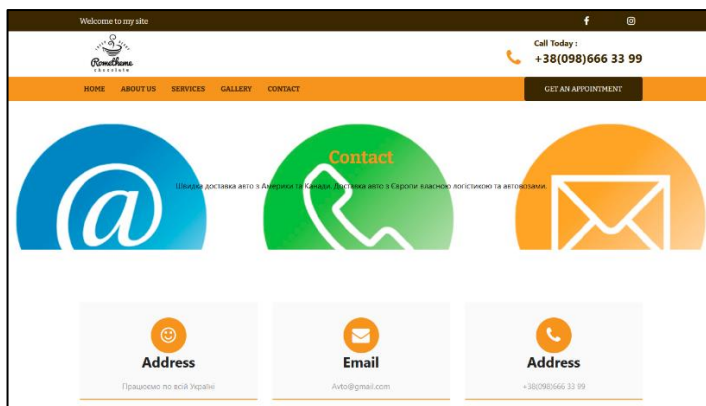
Welcome to my site

Rometheme chocolate

Call Today :
+38(098)666 33 99

HOME ABOUT US SERVICES GALLERY CONTACT

GET AN APPOINTMENT

Contact

Швидка доставка авто з Америки та Канади. Доставка авто з Європи власною логістикою та автовозами.

Address
Працюємо по всій Україні

Email
Avto@gmail.com

Address
+38(098)666 33 99